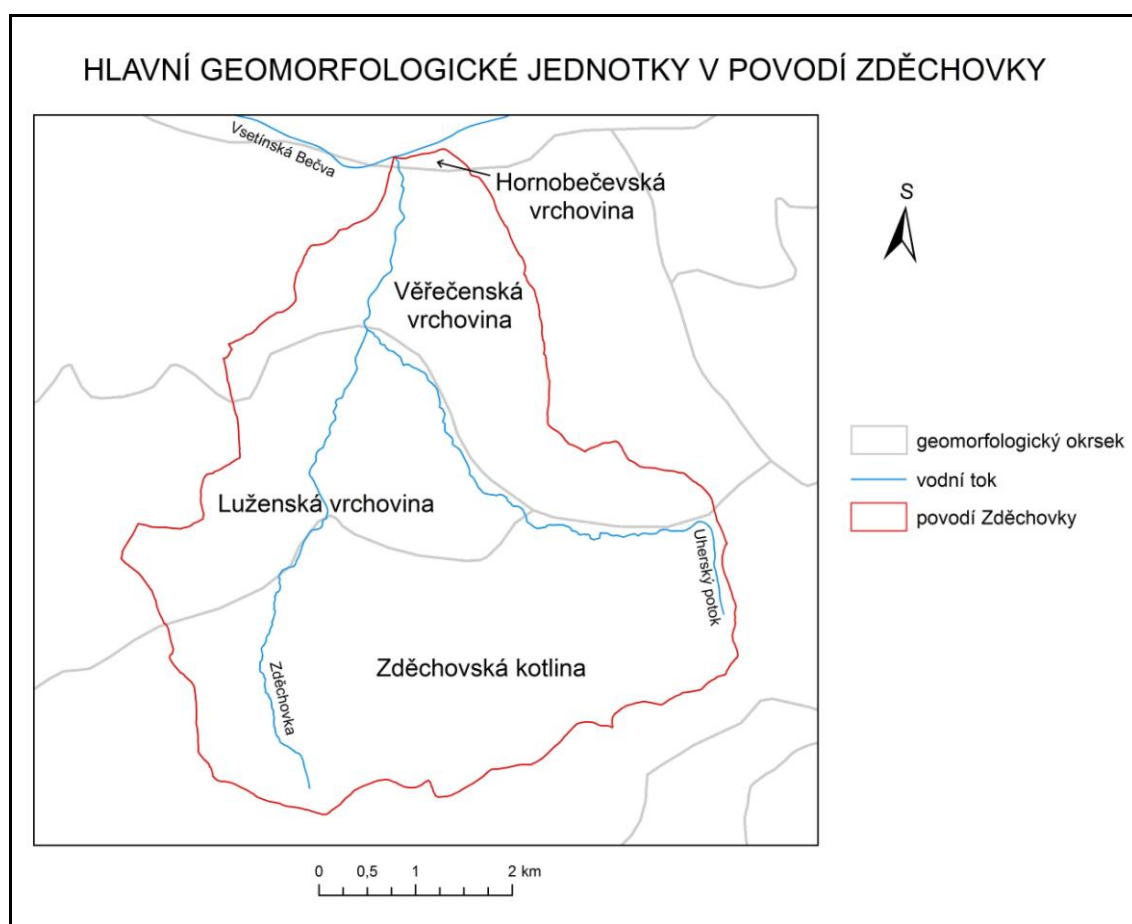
HLAVNÍ GEOMORFOLOGICKÉ JEDNOTKY V POVODÍ ZDĚCHOVKY

Vsetínská Bečva

Hornobečevská vrchovina

S

Věřečenská vrchovina

geomorfologický okrsek

vodní tok

povodí Zděchovky

Luženská vrchovina

Uherský potok

Zděchovka

Zděchovská kotlina

0 0,5 1 2 km